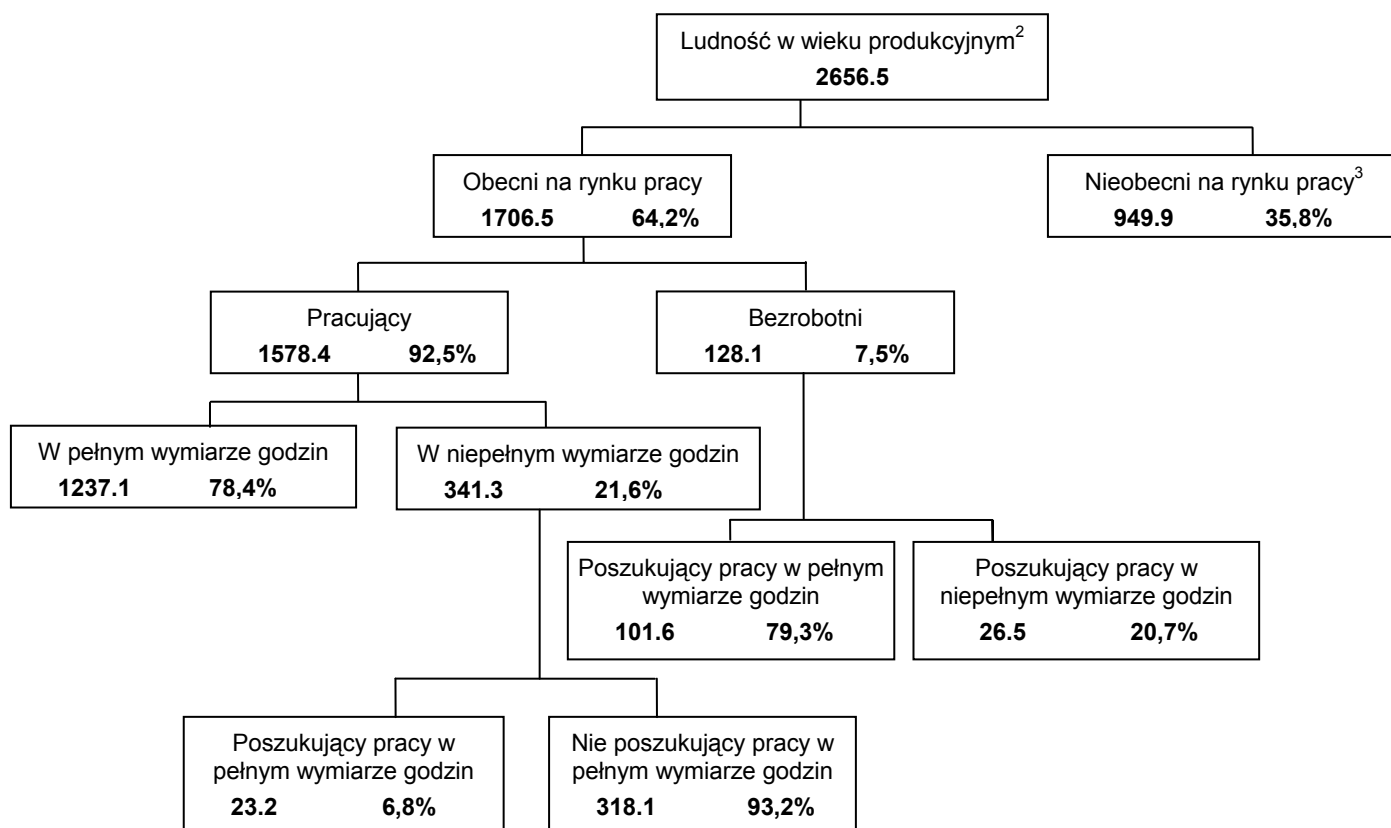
Ludność w wieku produkcyjnym$^2$
**2656.5**

Obecni na rynku pracy
**1706.5** **64,2%**

Nieobecni na rynku pracy$^3$
**949.9** **35,8%**

Pracujący
**1578.4** **92,5%**

Bezrobotni
**128.1** **7,5%**

W pełnym wymiarze godzin
**1237.1** **78,4%**

W niepełnym wymiarze godzin
**341.3** **21,6%**

Poszukujący pracy w pełnym wymiarze godzin
**101.6** **79,3%**

Poszukujący pracy w niepełnym wymiarze godzin
**26.5** **20,7%**

Poszukujący pracy w pełnym wymiarze godzin
**23.2** **6,8%**

Nie poszukujący pracy w pełnym wymiarze godzin
**318.1** **93,2%**